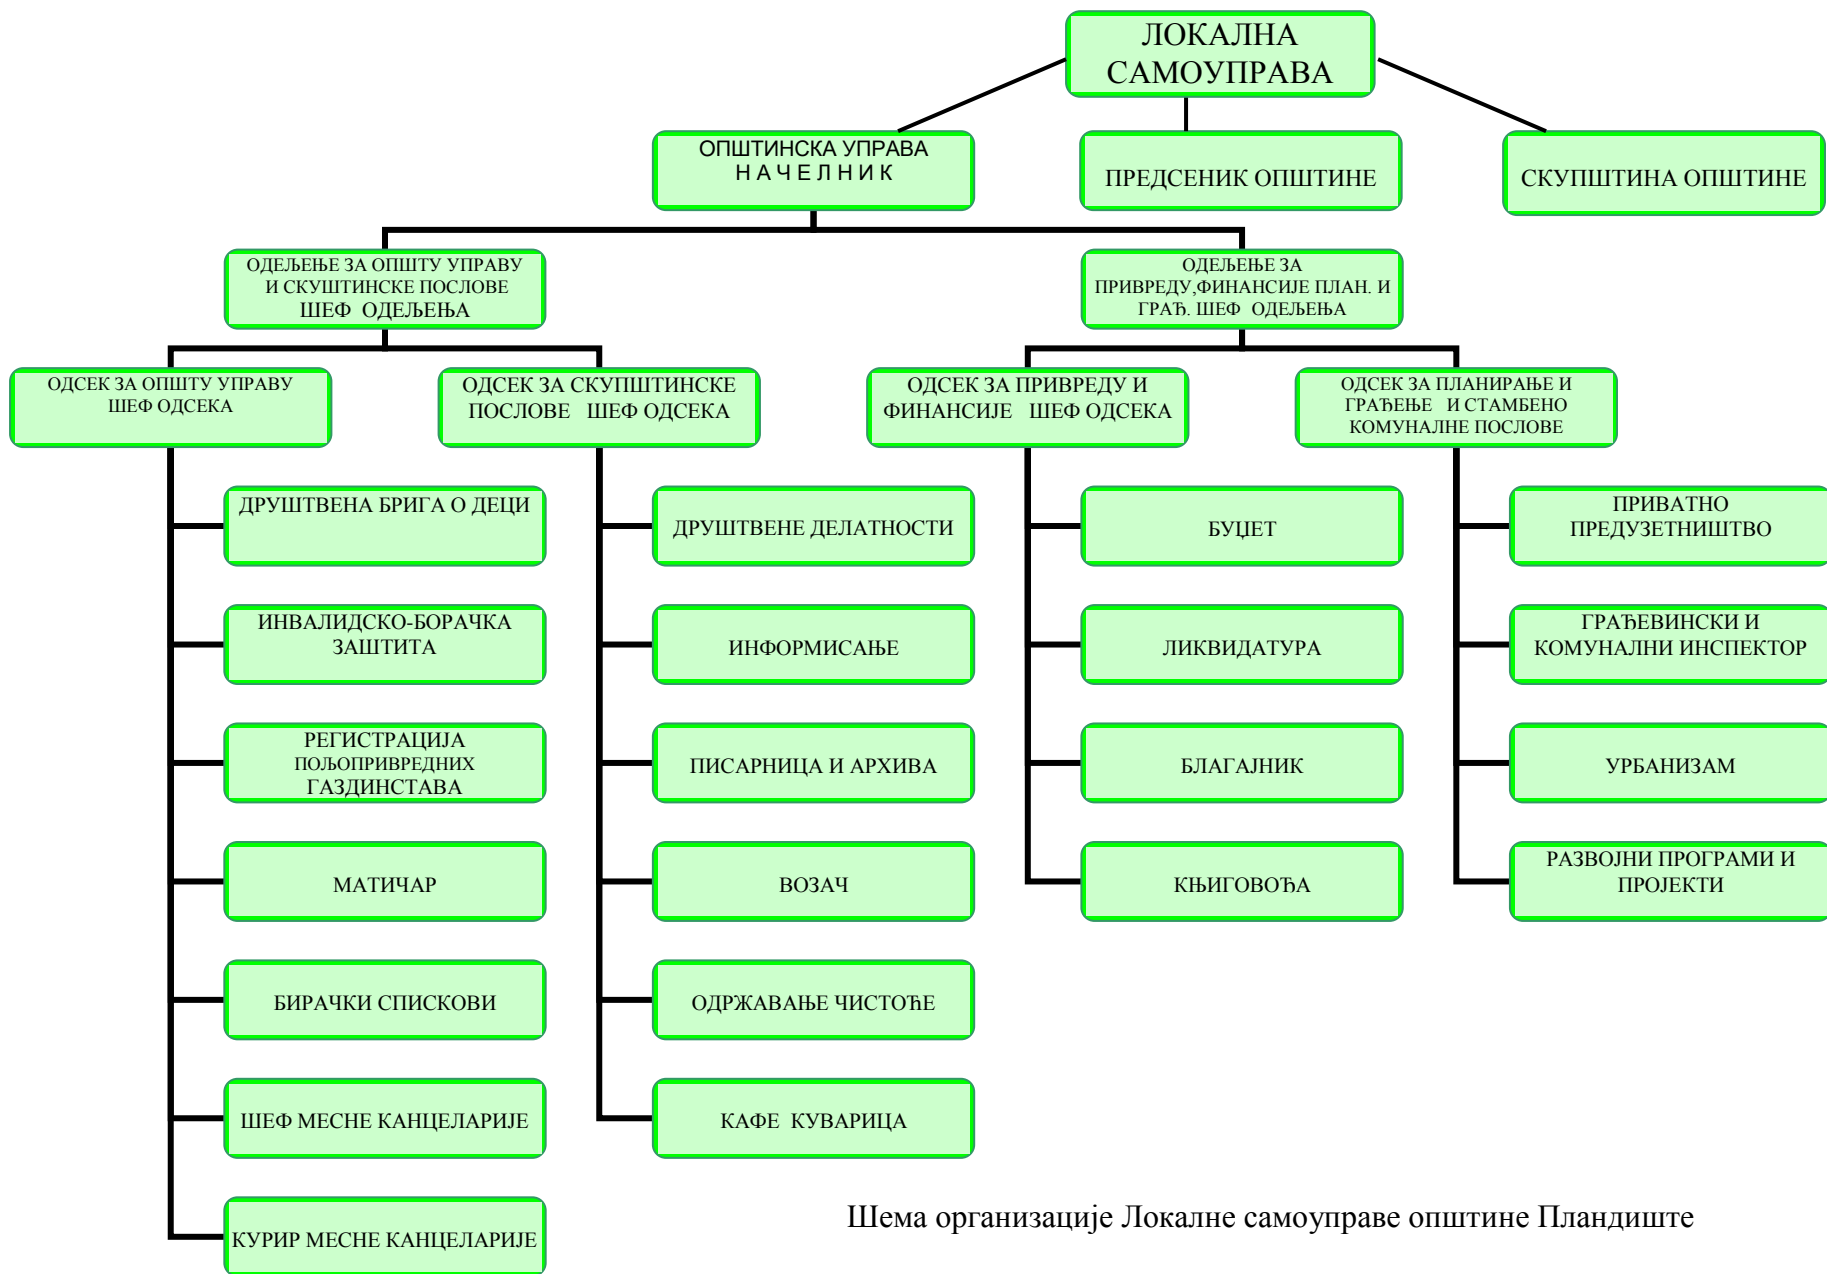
ЛОКАЛНА САМОУПРАВА

ОПШТИНСКА УПРАВА
Н А Ч Е Л Н И К

ПРЕДСЕНИК ОПШТИНЕ

СКУПШТИНА ОПШТИНЕ

ОДЕЉЕЊЕ ЗА ОПШТУ УПРАВУ И СКУШТИНСКЕ ПОСЛОВЕ ШЕФ ОДЕЉЕЊА

ОДЕЉЕЊЕ ЗА ПРИВРЕДУ,ФИНАНСИЈЕ ПЛАН. И ГРАЂ. ШЕФ ОДЕЉЕЊА

ОДСЕК ЗА ОПШТУ УПРАВУ ШЕФ ОДСЕКА

ОДСЕК ЗА СКУПШТИНСКЕ ПОСЛОВЕ ШЕФ ОДСЕКА

ОДСЕК ЗА ПРИВРЕДУ И ФИНАНСИЈЕ ШЕФ ОДСЕКА

ОДСЕК ЗА ПЛАНИРАЊЕ И ГРАЂЕЊЕ И СТАМБЕНО КОМУНАЛНЕ ПОСЛОВЕ

ДРУШТВЕНА БРИГА О ДЕЦИ

ИНВАЛИДСКО-БОРАЧКА ЗАШТИТА

РЕГИСТРАЦИЈА ПОЉОПРИВРЕДНИХ ГАЗДИНСТАВА

МАТИЧАР

БИРАЧКИ СПИСКОВИ

ШЕФ МЕСНЕ КАНЦЕЛАРИЈЕ

КУРИР МЕСНЕ КАНЦЕЛАРИЈЕ

ДРУШТВЕНЕ ДЕЛАТНОСТИ

ИНФОРМИСАЊЕ

ПИСАРНИЦА И АРХИВА

ВОЗАЧ

ОДРЖАВАЊЕ ЧИСТОЋЕ

КАФЕ КУВАРИЦА

БУЏЕТ

ЛИКВИДАТУРА

БЛАГАЈНИК

КЊИГОВОЂА

ПРИВАТНО ПРЕДУЗЕТНИШТВО

ГРАЂЕВИНСКИ И КОМУНАЛНИ ИНСПЕКТОР

УРБАНИЗАМ

РАЗВОЈНИ ПРОГРАМИ И ПРОЈЕКТИ

Шема организације Локалне самоуправе општине Пландиште